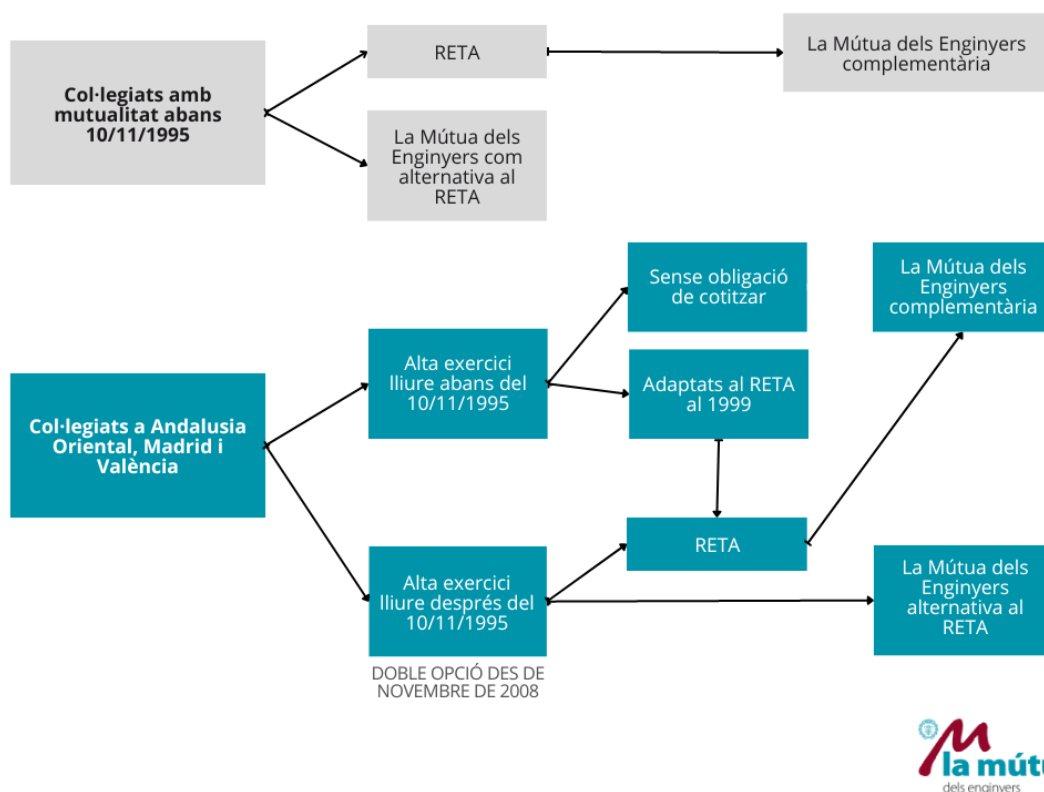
Col·legiats amb mutualitat abans 10/11/1995

RETA

La Mútua dels Enginyers complementària

La Mútua dels Enginyers com alternativa al RETA

Col·legiats a Andalusia Oriental, Madrid i València

Alta exercici lliure abans del 10/11/1995

Sense obligació de cotitzar

Adaptats al RETA al 1999

La Mútua dels Enginyers complementària

RETA

Alta exercici lliure després del 10/11/1995

DOBLE OPCIÓ DES DE NOVEMBRE DE 2008

La Mútua dels Enginyers alternativa al RETA

la mútu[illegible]
dels enginyers